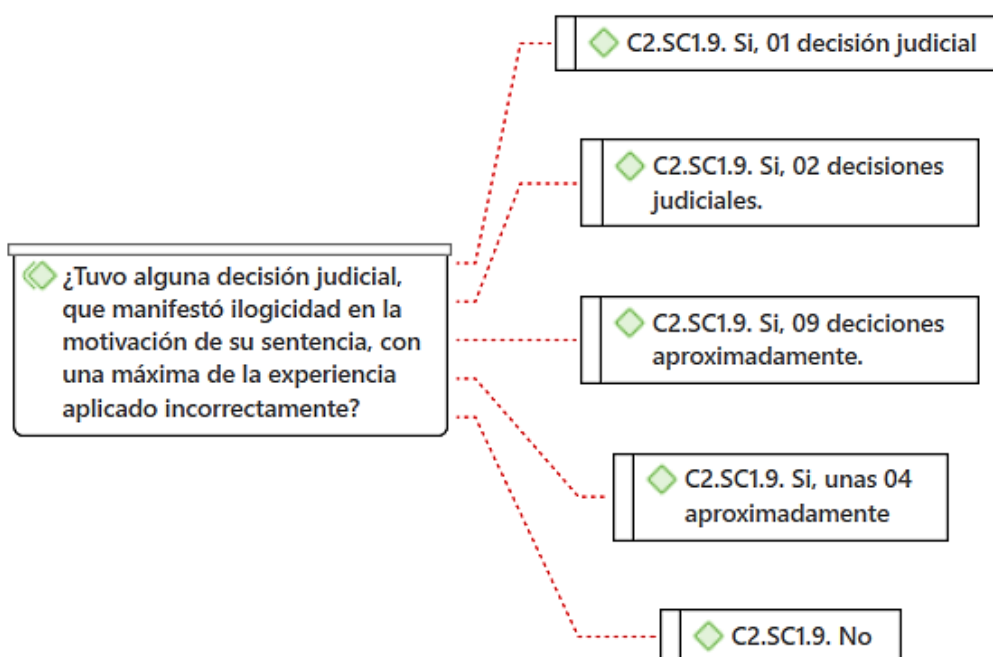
¿Tuvo alguna decisión judicial, que manifestó ilogicidad en la motivación de su sentencia, con una máxima de la experiencia aplicado incorrectamente?

C2.SC1.9. Si, 01 decisión judicial

C2.SC1.9. Si, 02 decisiones judiciales.

C2.SC1.9. Si, 09 deciciones aproximadamente.

C2.SC1.9. Si, unas 04 aproximadamente

C2.SC1.9. No